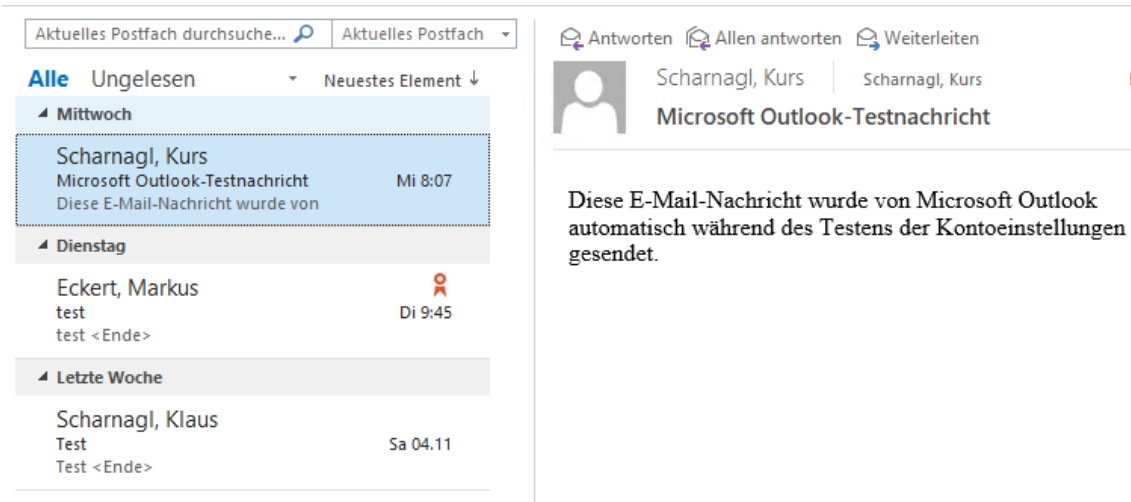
Aktuelles Postfach durchsuche...

Aktuelles Postfach

Alle Ungelesen

Neuestes Element ↓

Mittwoch

Scharnagl, Kurs
Microsoft Outlook-Testnachricht Mi 8:07
Diese E-Mail-Nachricht wurde von

Dienstag

Eckert, Markus
test Di 9:45
test <Ende>

Letzte Woche

Scharnagl, Klaus
Test Sa 04.11
Test <Ende>

Antworten Allen antworten Weiterleiten

Scharnagl, Kurs Scharnagl, Kurs

Microsoft Outlook-Testnachricht

Diese E-Mail-Nachricht wurde von Microsoft Outlook automatisch während des Testens der Kontoeinstellungen gesendet.